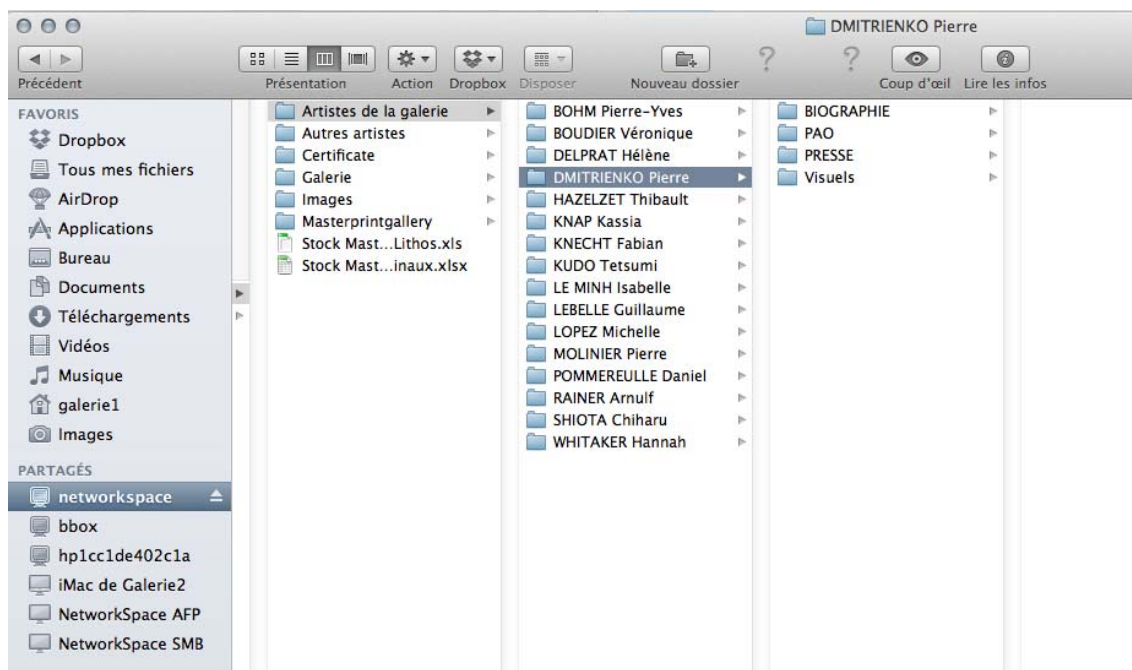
DMITRIENKO Pierre

Précédent
Présentation
Action
Dropbox
Disposer
Nouveau dossier
Coup d'œil
Lire les infos

FAVORIS
Dropbox
Tous mes fichiers
AirDrop
Applications
Bureau
Documents
Téléchargements
Vidéos
Musique
galerie1
Images

PARTAGÉS
networkspace
bbox
hp1cc1de402c1a
iMac de Galerie2
NetworkSpace AFP
NetworkSpace SMB

Artistes de la galerie
Autres artistes
Certificate
Galerie
Images
Masterprintgallery
Stock Mast...Lithos.xls
Stock Mast...inaux.xlsx

BOHM Pierre-Yves
BOUDIER Véronique
DELPRAT Hélène
DMITRIENKO Pierre
HAZELZET Thibault
KNAP Kassia
KNECHT Fabian
KUDO Tetsumi
LE MINH Isabelle
LEBELLE Guillaume
LOPEZ Michelle
MOLINIER Pierre
POMMEREULLE Daniel
RAINER Arnulf
SHIOTA Chiharu
WHITAKER Hannah

BIOGRAPHIE
PAO
PRESSE
Visuels